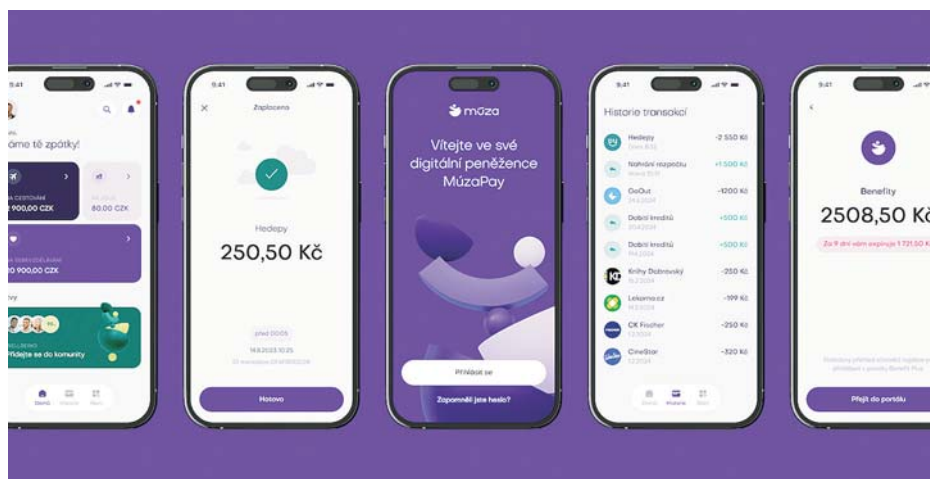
9:41

óme tě zpátky!

A CESTOVÁNÍ
2 900,00 CZK

80,00 CZK

20 900,00 CZK

Přidejte se do komunity

9:41

Zaplaceno

Hedepy

250,50 Kč

14.8.2023 10:25

Hotovo

múza

Vítejte ve své digitální peněžence MúzaPay

Přihlásit se

Zapomněl jste heslo?

9:41

Historie transakcí

Hedepy -2 550 Kč

Navrácení rozpočtu +1 500 Kč

GoOut -1200 Kč

Dobití kreditů +500 Kč

Dobití kreditů +500 Kč

Knihy Dobrovský -250 Kč

Lekarna.cz -199 Kč

CK Fischer -250 Kč

CineStar -320 Kč

Historie

9:41

Benefity

2508,50 Kč

Za 9 dní vám expiruje 1 721,50 Kč

Přejít do portálu